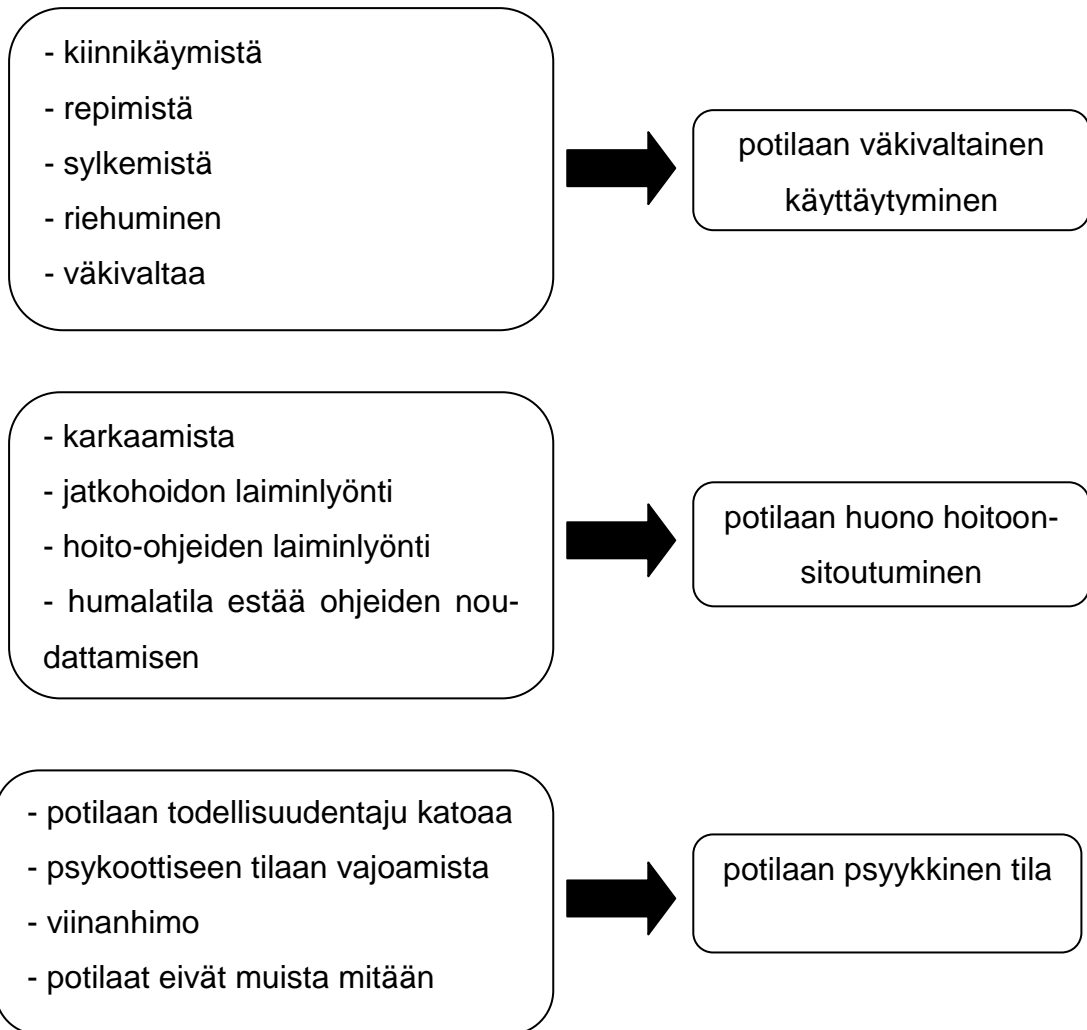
- kiinnikäymistä
- repimistä
- sylkemistä
- riehuminen
- väkivaltaa

potilaan väkivaltainen käyttäytyminen

- karkaamista
- jatkohoidon laiminlyönti
- hoito-ohjeiden laiminlyönti
- humalatila estää ohjeiden noudattamisen

potilaan huono hoitoonsitoutuminen

- potilaan todellisuudentaju katoaa
- psykoottiseen tilaan vajoamista
- viinanhimo
- potilaat eivät muista mitään

potilaan psyykkinen tila